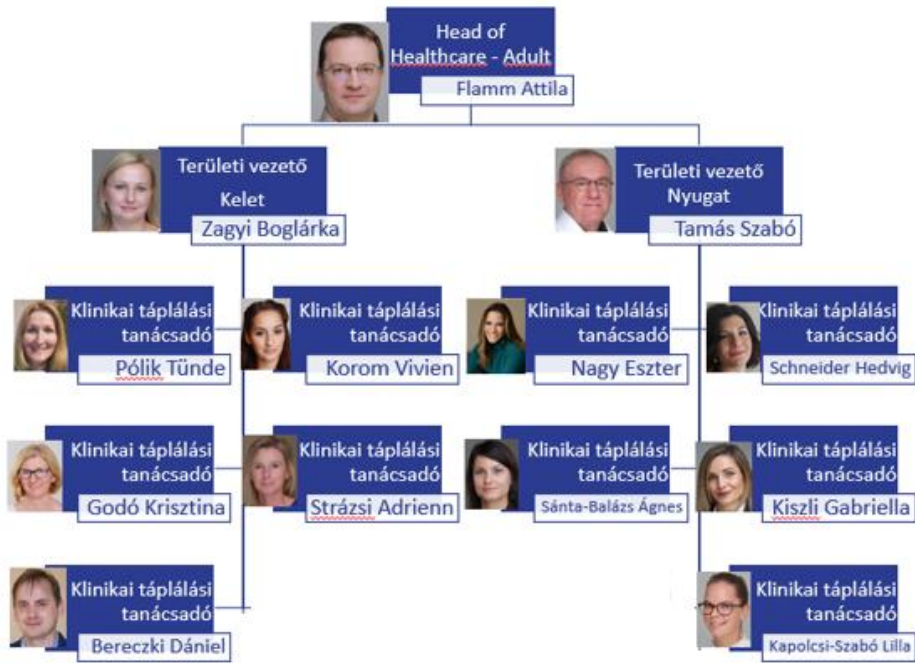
Head of Healthcare - Adult
Flamm Attila

Területi vezető Kelet
Zagyi Boglárka

Területi vezető Nyugat
Tamás Szabó

Klinikai táplálási tanácsadó
Pólik Tünde

Klinikai táplálási tanácsadó
Korom Vivien

Klinikai táplálási tanácsadó
Godó Krisztina

Klinikai táplálási tanácsadó
Strázsi Adrienn

Klinikai táplálási tanácsadó
Bereczki Dániel

Klinikai táplálási tanácsadó
Nagy Eszter

Klinikai táplálási tanácsadó
Schneider Hedvig

Klinikai táplálási tanácsadó
Sánta-Balázs Ágnes

Klinikai táplálási tanácsadó
Kiszli Gabriella

Klinikai táplálási tanácsadó
Kapolcsi-Szabó Lilla